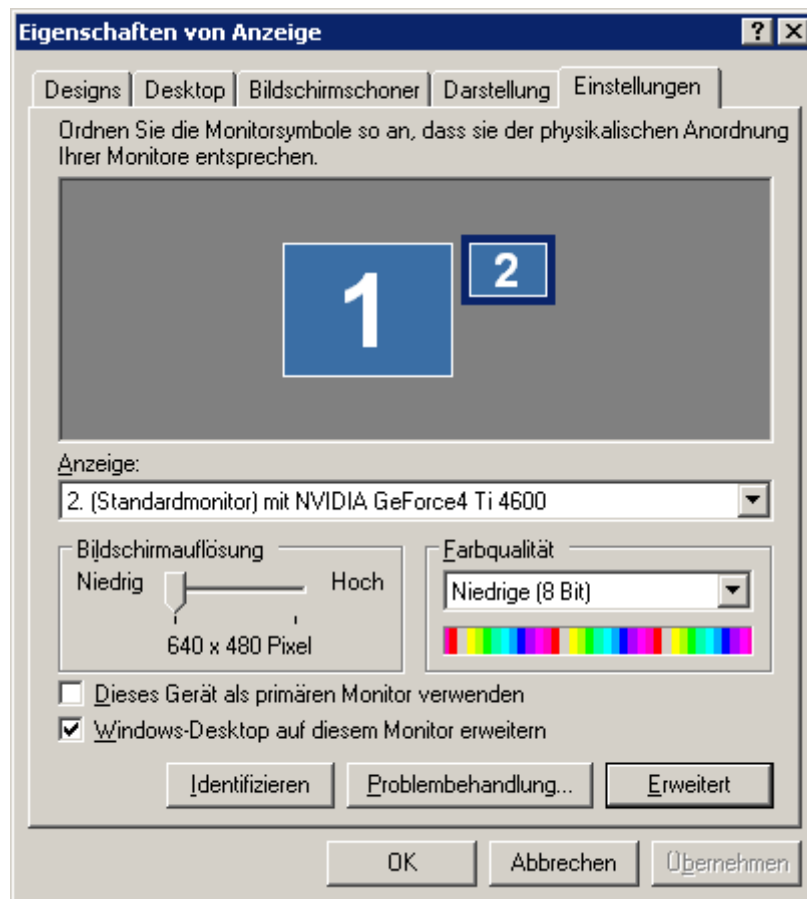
Eigenschaften von Anzeige

?

X

Designs

Desktop

Bildschirmschoner

Darstellung

Einstellungen

Ordnen Sie die Monitorsymbole so an, dass sie der physikalischen Anordnung Ihrer Monitore entsprechen.

1

2

Anzeige:

2. (Standardmonitor) mit NVIDIA GeForce4 Ti 4600

Bildschirmauflösung

Niedrig

Hoch

640 x 480 Pixel

Farbqualität

Niedrige (8 Bit)

Dieses Gerät als primären Monitor verwenden

Windows-Desktop auf diesem Monitor erweitern

Identifizieren

Problembehandlung...

Erweitert

OK

Abbrechen

Übernehmen